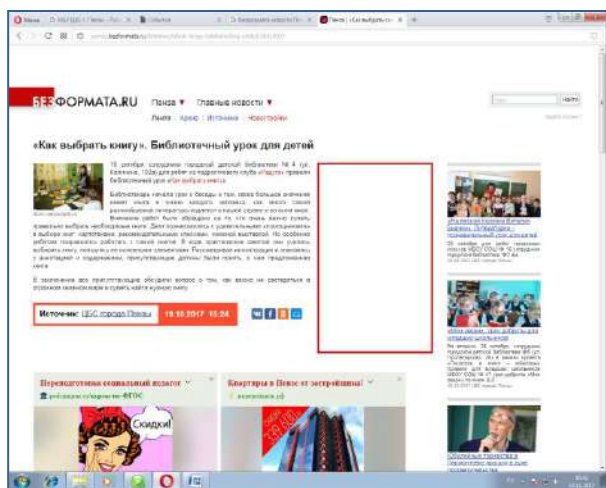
БЕЗФОРМАТА.RU Пенза ▼ Главные новости ▼

Лента | Архив | Источники | Новостройки

Найти

«Как выбрать книгу». Библиотечный урок для детей

18 октября сотрудники городской детской библиотеки № 4 (ул. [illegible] провели библиотечный урок «Как выбрать книгу».

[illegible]

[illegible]

Источник: ЦБС города Пензы 18.10.2017 15:24

Переподготовка социальный педагог

Квартиры в Пензе от застройщика!

Скидки!

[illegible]